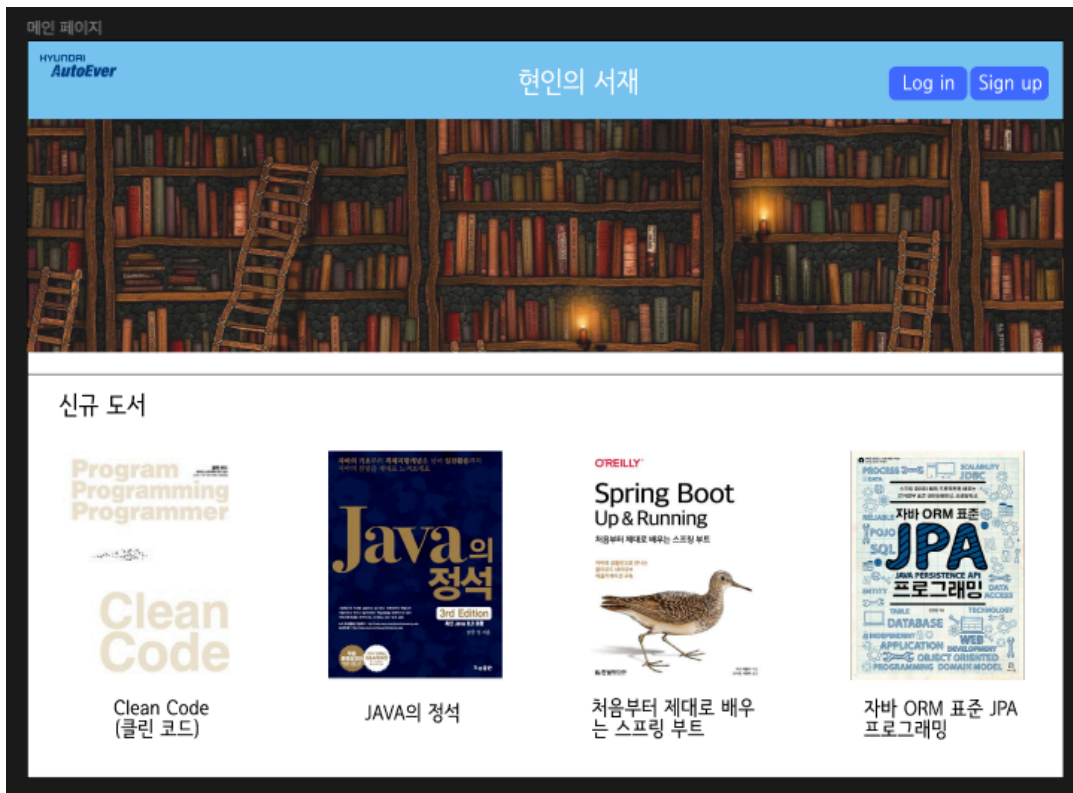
메인 페이지

HYUNDAI AutoEver

현인의 서재

Log in

Sign up

신규 도서

Program Programming Programmer

Clean Code

Java의 정석

3rd Edition

O'REILLY

Spring Boot Up & Running

처음부터 제대로 배우는 스프링 부트

자바 ORM 표준 JPA 프로그래밍

Clean Code (클린 코드)

JAVA의 정석

처음부터 제대로 배우는 스프링 부트

자바 ORM 표준 JPA 프로그래밍